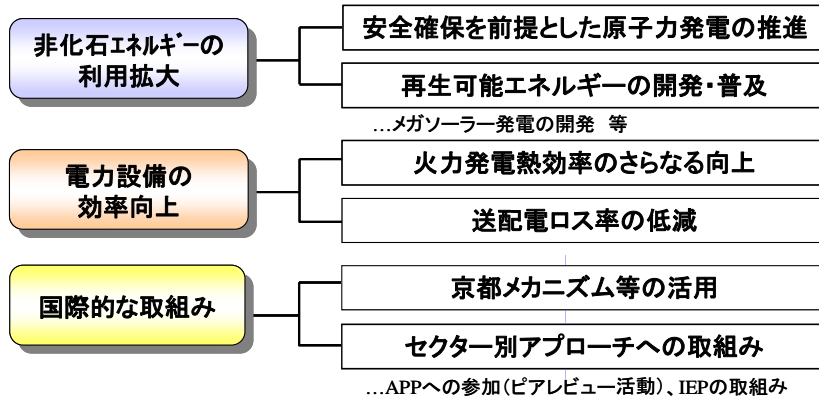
非化石ｴﾈﾙｷﾞｰの利用拡大

安全確保を前提とした原子力発電の推進

再生可能エネルギーの開発・普及

…メガソーラー発電の開発　等

電力設備の効率向上

火力発電熱効率のさらなる向上

送配電ロス率の低減

国際的な取組み

京都メカニズム等の活用

セクター別アプローチへの取組み

…APPへの参加（ピアレビュー活動）、IEPの取組み